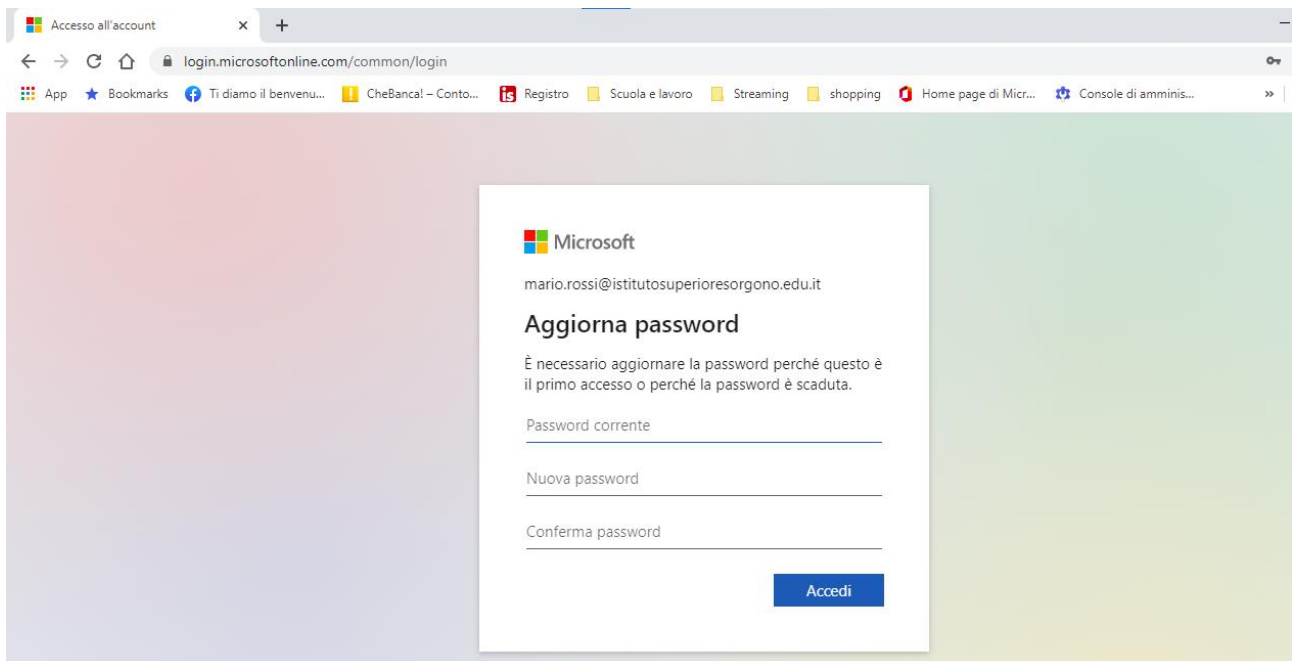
Accesso all'account × +

login.microsoftonline.com/common/login

App Bookmarks Ti diamo il benvenu... CheBanca! – Conto... Registro Scuola e lavoro Streaming shopping Home page di Micr... Console di amminis... »

Microsoft

mario.rossi@istitutosuperioresorgono.edu.it

Aggiorna password

È necessario aggiornare la password perché questo è il primo accesso o perché la password è scaduta.

Password corrente

Nuova password

Conferma password

Accedi